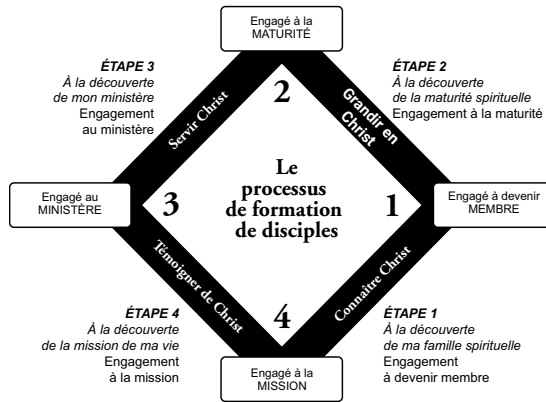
Engagé à la
MATURITÉ

ÉTAPE 3
À la découverte de mon ministère
Engagement au ministère

ÉTAPE 2
À la découverte de la maturité spirituelle
Engagement à la maturité

Servir Christ

2

Grandir en Christ

Engagé au
MINISTÈRE

3

Le processus de formation de disciples

1

Engagé à devenir
MEMBRE

Témoigner de Christ

4

Connaître Christ

ÉTAPE 4
À la découverte de la mission de ma vie
Engagement à la mission

ÉTAPE 1
À la découverte de ma famille spirituelle
Engagement à devenir membre

Engagé à la
MISSION